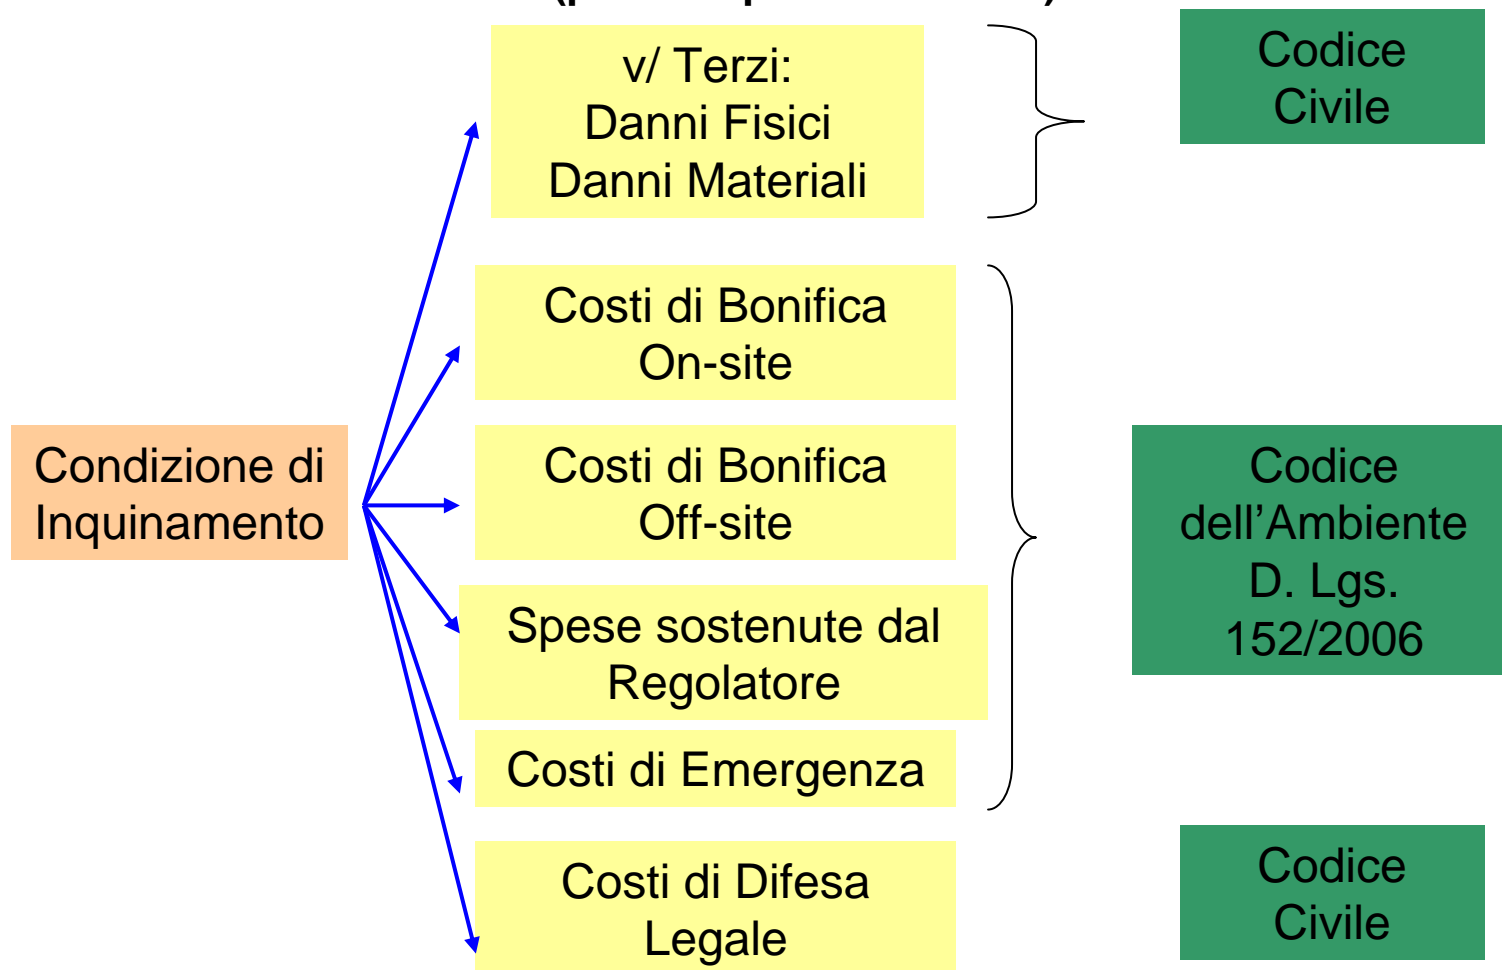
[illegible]

v/ Terzi:
Danni Fisici
Danni Materiali

Codice Civile

Condizione di Inquinamento

Costi di Bonifica On-site

Costi di Bonifica Off-site

Spese sostenute dal Regolatore

Costi di Emergenza

Codice dell'Ambiente D. Lgs. 152/2006

Costi di Difesa Legale

Codice Civile